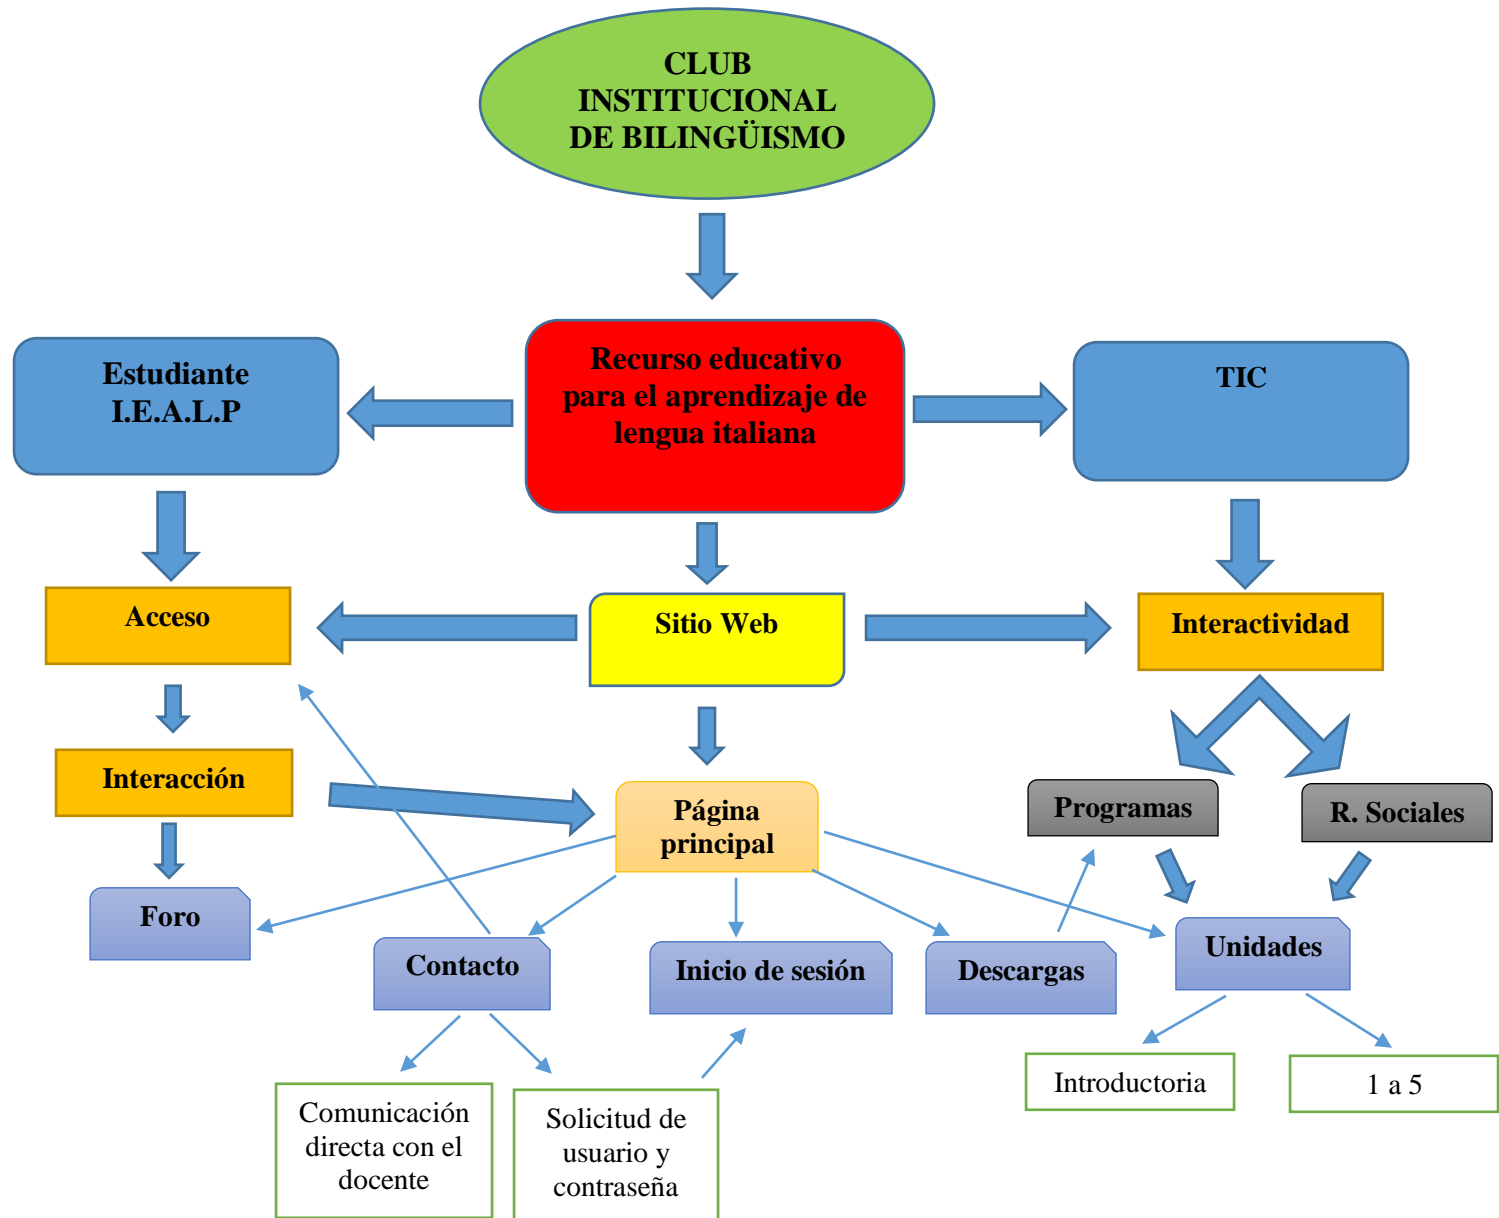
CLUB INSTITUCIONAL DE BILINGÜISMO

Recurso educativo para el aprendizaje de lengua italiana

Estudiante I.E.A.L.P

TIC

Acceso

Sitio Web

Interactividad

Interacción

Página principal

Programas

R. Sociales

Foro

Contacto

Inicio de sesión

Descargas

Unidades

Comunicación directa con el docente

Solicitud de usuario y contraseña

Introductoria

1 a 5